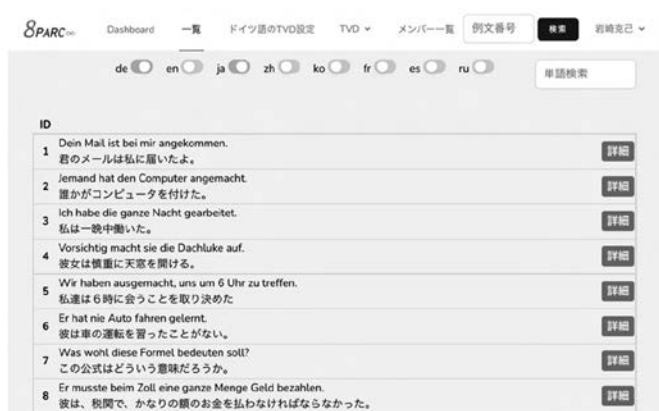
8PARC

Dashboard 一覧 ドイツ語のTVD設定 TVD ⌄ メンバー一覧 例文番号 検索 岩崎克己 ⌄

de en ja zh ko fr es ru

単語検索

| ID | | |
|---|---|---|
| 1 | Dein Mail ist bei mir angekommen. 君のメールは私に届いたよ。 | 詳細 |
| 2 | Jemand hat den Computer angemacht. 誰かがコンピュータを付けた。 | 詳細 |
| 3 | Ich habe die ganze Nacht gearbeitet. 私は一晩中働いた。 | 詳細 |
| 4 | Vorsichtig macht sie die Dachluke auf. 彼女は慎重に天窓を開ける。 | 詳細 |
| 5 | Wir haben ausgemacht, uns um 6 Uhr zu treffen. 私達は6時に会うことを取り決めた | 詳細 |
| 6 | Er hat nie Auto fahren gelernt. 彼は車の運転を習ったことがない。 | 詳細 |
| 7 | Was wohl diese Formel bedeuten soll? この公式はどういう意味だろうか。 | 詳細 |
| 8 | Er musste beim Zoll eine ganze Menge Geld bezahlen. 彼は、税関で、かなりの額のお金を払わなければならなかった。 | 詳細 |